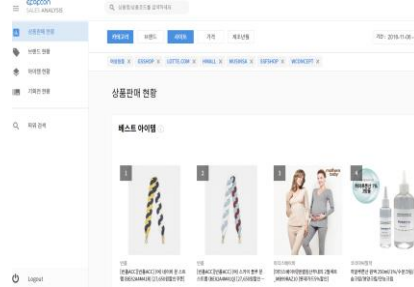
epopcon
SALES ANALYSIS

상품판매 현황
브랜드 현황
카테고리 현황
기획전 현황

상세 검색

Logout

카테고리  브랜드  쇼핑몰  가격  제조년월

기간 : 2016.11.06

이마트몰 x  GSSHOP x  LOTTE.COM x  HMALL x  NSSHOP x  SSFSHOP x  WIZWIDE x

상품판매 현황

베스트 아이템

1
2
3
4

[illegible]
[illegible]
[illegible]
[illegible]